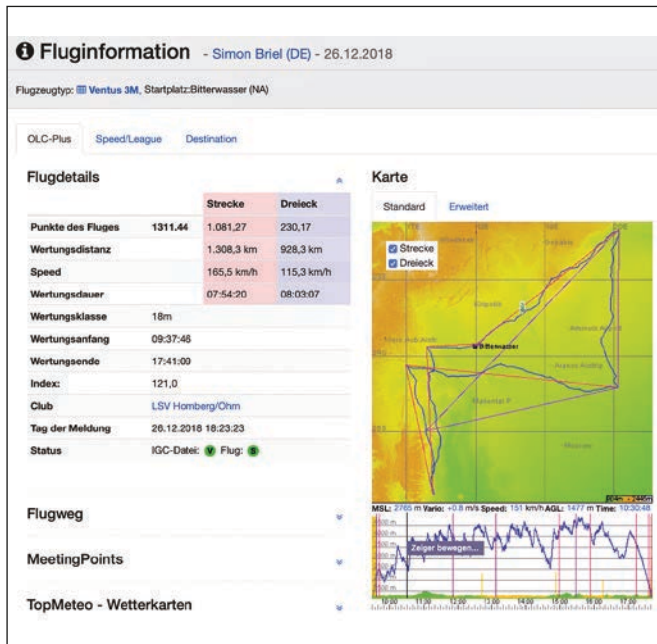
Fluginformation - Simon Briel (DE) - 26.12.2018

Flugzeugtyp: Ventus 3M, Startplatz:Bitterwasser (NA)

OLC-Plus | Speed/League | Destination

Flugdetails

| | | Strecke | Dreieck |
|---|---|---|---|
| Punkte des Fluges | 1311.44 | 1.081,27 | 230,17 |
| Wertungsdistanz | | 1.308,3 km | 928,3 km |
| Speed | | 165,5 km/h | 115,3 km/h |
| Wertungsdauer | | 07:54:20 | 08:03:07 |
| Wertungsklasse | 18m | | |
| Wertungsanfang | 09:37:46 | | |
| Wertungsende | 17:41:00 | | |
| Index: | 121,0 | | |
| Club | LSV Homberg/Ohm | | |
| Tag der Meldung | 26.12.2018 18:23:23 | | |
| Status | IGC-Datei: Flug: | | |

Flugweg

MeetingPoints

TopMeteo - Wetterkarten

Karte

Standard | Erweitert

Strecke
Dreieck

Bitterwasser

MSL: 2765 m Vario: +0.8 m/s Speed: 151 km/h AGL: 1477 m Time: 10:30:48

Zeiger bewegen...